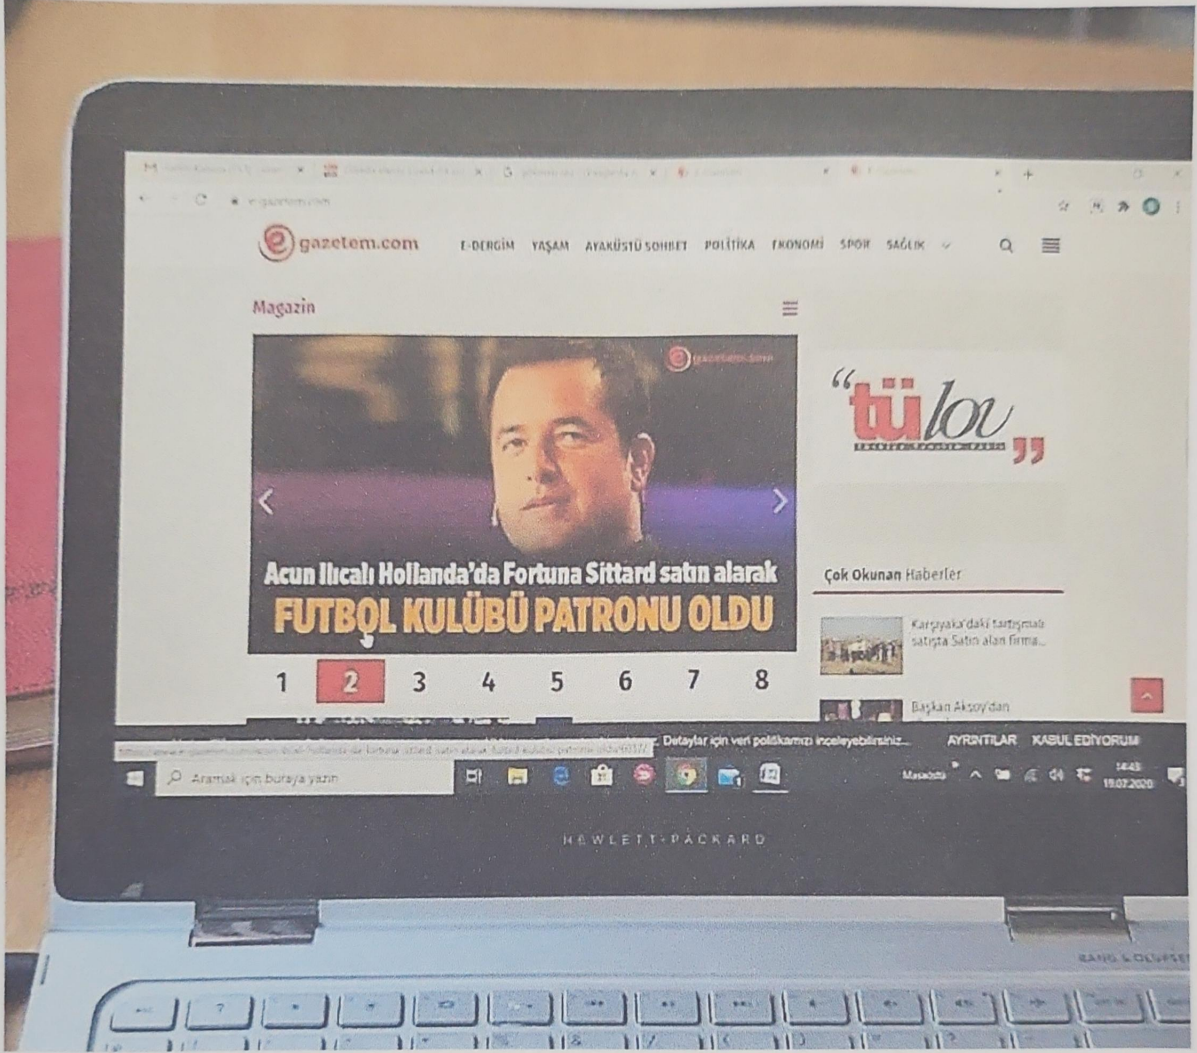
e-gazetem.com

gazetem.com E-DERGİM YAŞAM AYAKÜSTÜ SOHBET POLİTİKA EKONOMİ SPOR SAĞLIK

Magazin

gazetem.com

Acun Ilıcalı Hollanda'da Fortuna Sittard satın alarak
FUTBOL KULÜBÜ PATRONU OLDU

1 2 3 4 5 6 7 8

"tülov"

Çok Okunan Haberler

Karşıyaka'daki tartışmalı satışta Satın alan firma...

Başkan Aksoy'dan

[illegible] Detaylar için veri politikamızı inceleyebilirsiniz... AYRINTILAR KABUL EDİYORUM

Aramak için buraya yazın

Masaüstü 14:43 19.07.2020

HEWLETT-PACKARD

BANG & OLUFSEN